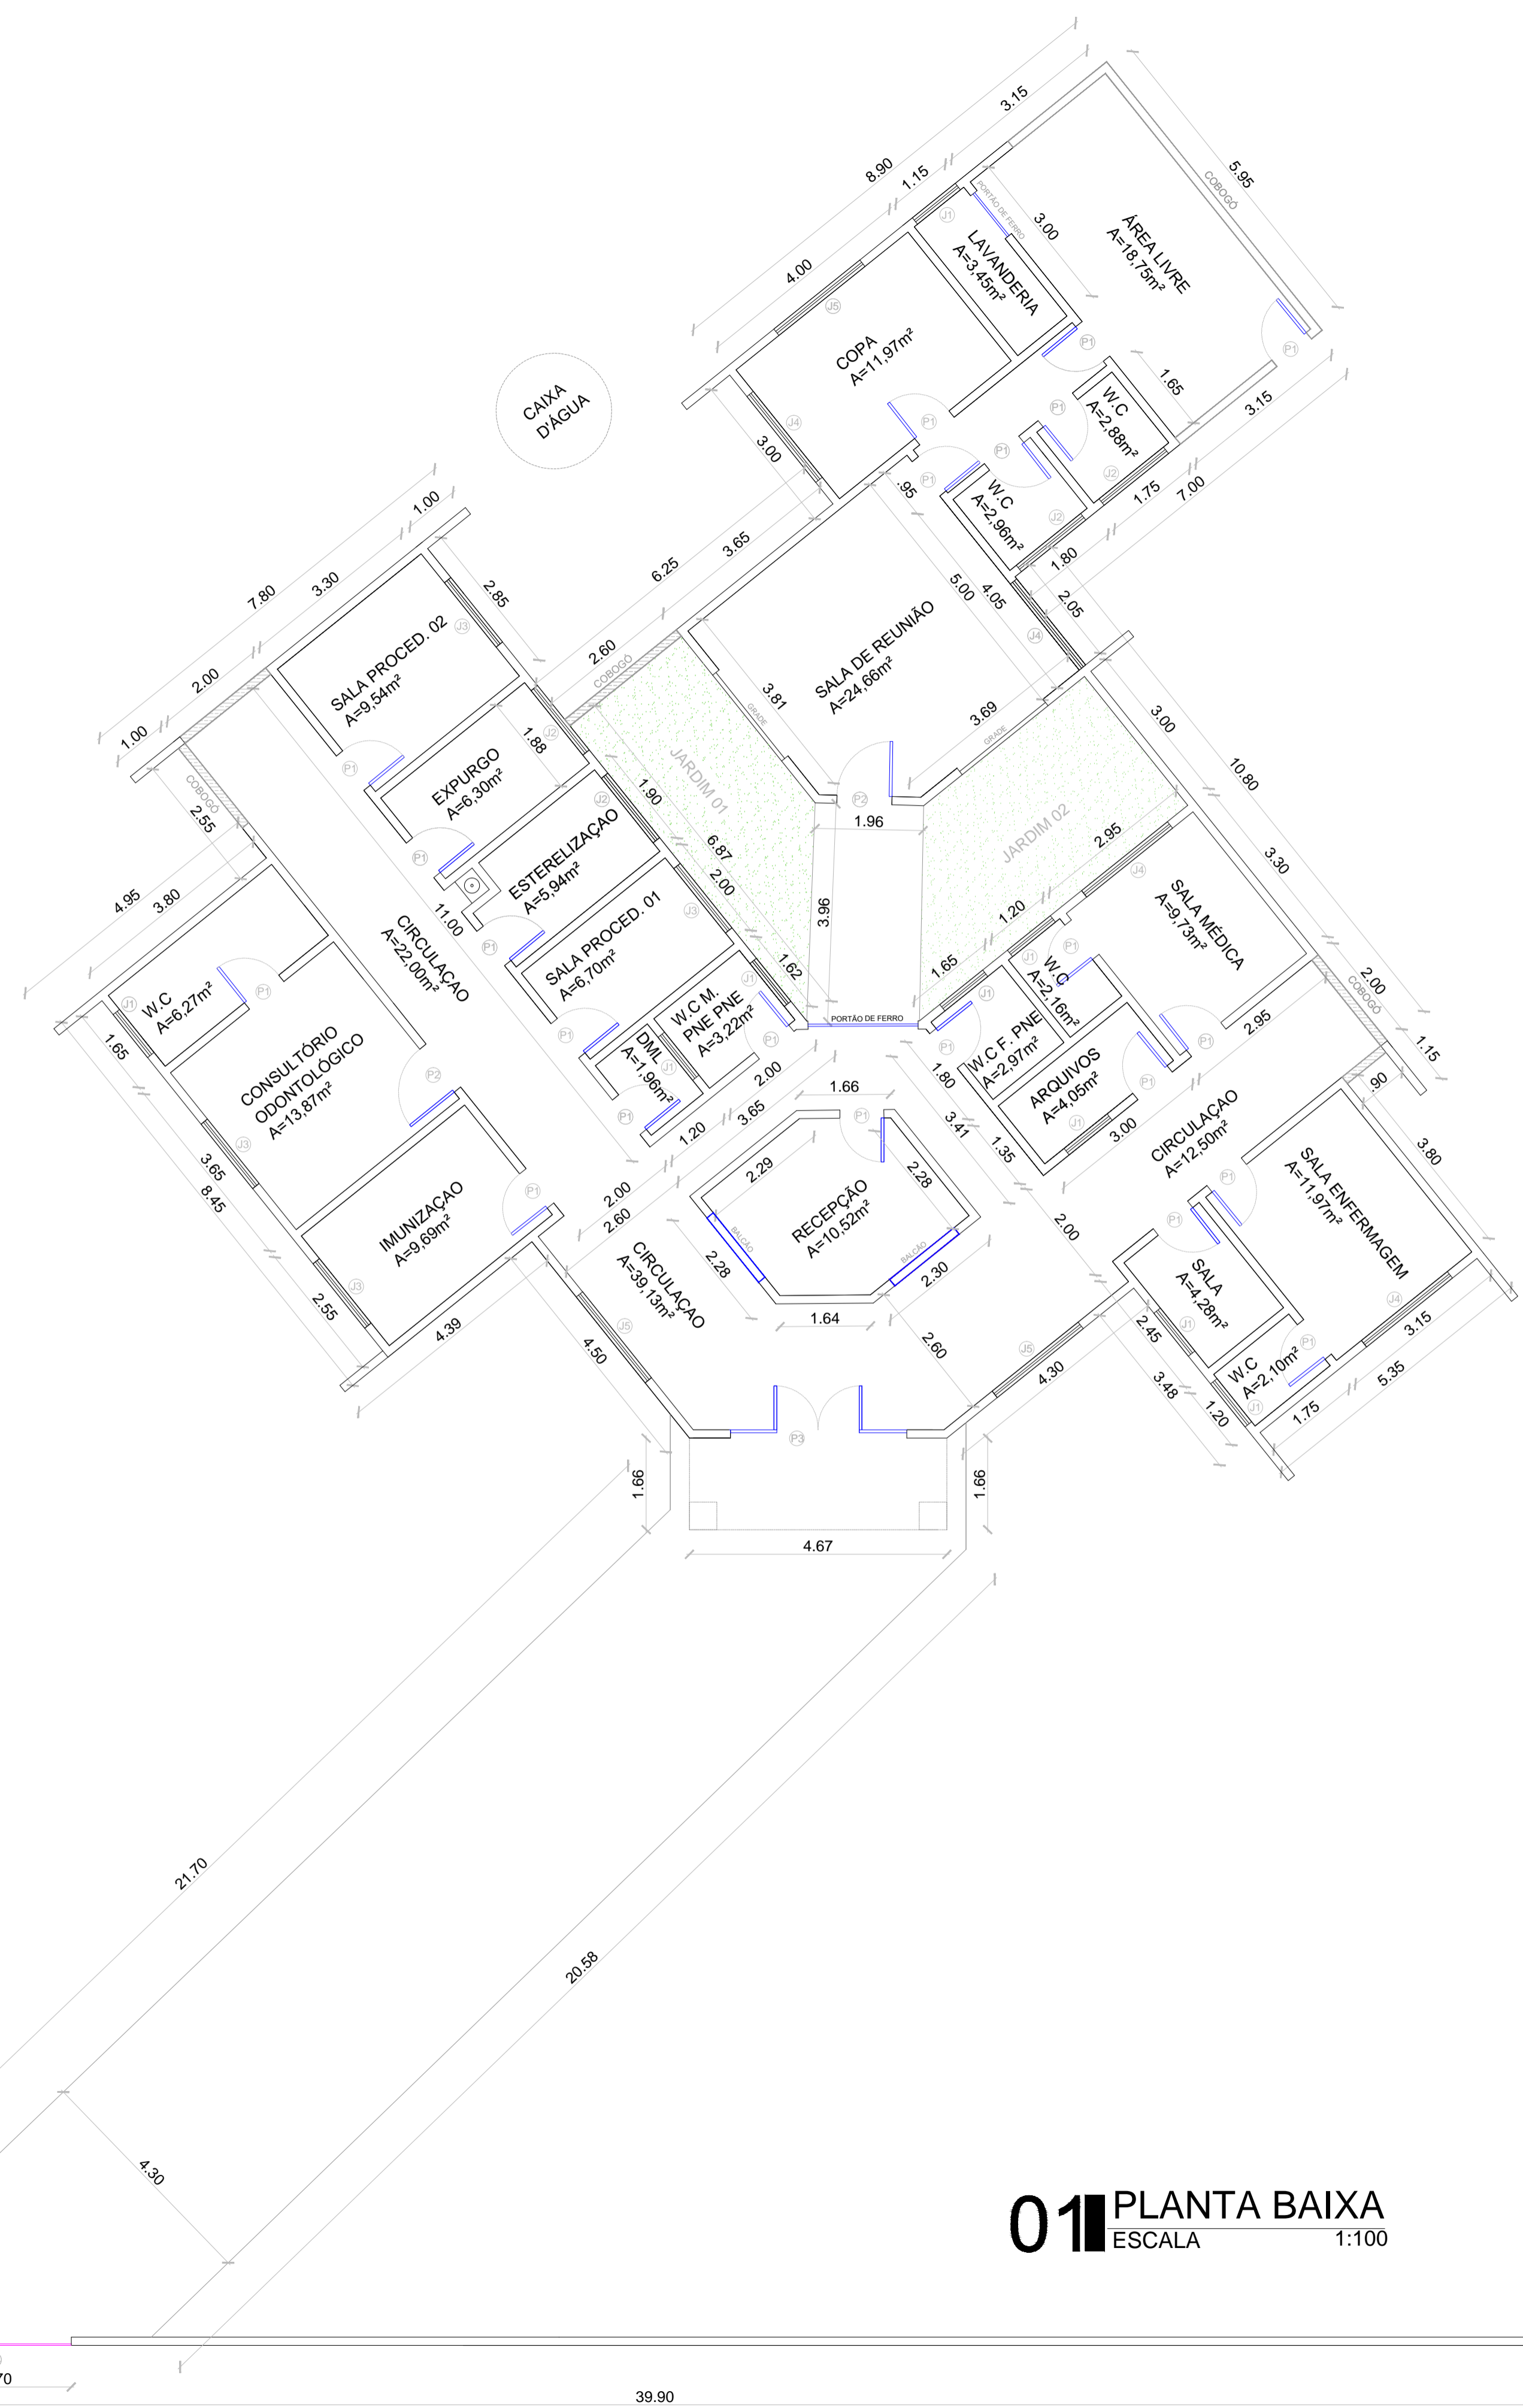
3.15
8.90
1.15
5.95
COBOGÓ
PORTÃO DE FERRO
J1
3.00
ÁREA LIVRE
A=18,75m²
LAVANDERIA
A=3,45m²
4.00
J5
COPA
A=11,97m²
P1
P1
CAIXA
D'ÁGUA
1.65
3.15
W.C
A=2,88m²
P1
P1
J4
3.00
P1
P1
J2
W.C
A=2,96m²
.95
1.75
7.00
J2
1.00
1.80
7.80
3.30
6.25
3.65
2.85
SALA PROCED. 02
A=9,54m²
J3
5.00
4.05
2.05
SALA DE REUNIÃO
A=24,66m²
J4
2.60
COBOGÓ
2.00
3.81
GRADE
1.00
J2
1.88
3.69
GRADE
3.00
10.80
P1
EXPURGO
A=6,30m²
JARDIM 01
P2
COBOGÓ
2.55
J2
1.90
1.96
ESTERELIZAÇAO
A=5,94m²
P1
6.87
JARDIM 02
2.95
3.30
J4
4.95
3.80
11.00
2.00
SALA MÉDICA
A=9,73m²
J3
3.96
1.20
CIRCULAÇAO
A=22,00m²
P1
SALA PROCED. 01
A=6,70m²
P1
W.C
A=6,27m²
P1
J1
1.62
1.65
J1
W.C
A=2,16m²
P1
2.00
COBOGÓ
J1
PORTÃO DE FERRO
W.C M.
PNE PNE
A=3,22m²
J1
W.C F. PNE
A=2,97m²
2.95
1.65
J1
P1
CONSULTÓRIO
ODONTOLÓGICO
A=13,87m²
P1
DML
A=1,96m²
J1
P1
ARQUIVOS
A=4,05m²
P1
1.15
2.00
1.80
.90
P2
1.66
P1
3.41
J1
3.00
P1
3.65
CIRCULAÇAO
A=12,50m²
3.80
J3
1.20
1.35
SALA ENFERMAGEM
A=11,97m²
3.65
2.29
2.28
P1
8.45
IMUNIZAÇAO
A=9,69m²
2.00
RECEPÇÃO
A=10,52m²
P1
P1
2.60
2.00
J3
BALCÃO
BALCÃO
CIRCULAÇAO
A=39,13m²
2.28
2.30
SALA
A=4,28m²
2.55
1.64
2.45
J4
3.15
4.39
J5
J1
2.60
P1
W.C
A=2,10m²
4.50
J5
4.30
3.48
5.35
1.20
1.75
J1
P3
1.66
1.66
4.67
21.70
20.58
4.30
01 PLANTA BAIXA
ESCALA 1:100
70
39.90